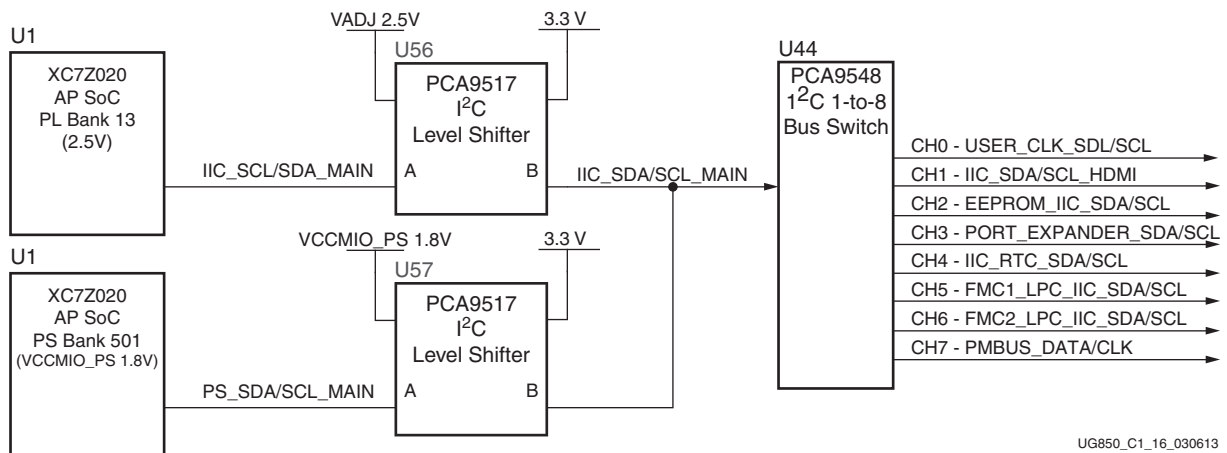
U1

XC7Z020
AP SoC
PL Bank 13
(2.5V)

VADJ 2.5V

3.3 V

U56

PCA9517
$I^2C$
Level Shifter

IIC_SCL/SDA_MAIN

A

B

IIC_SDA/SCL_MAIN

U44

PCA9548
$1^2C$ 1-to-8
Bus Switch

CH0 - USER_CLK_SDL/SCL
CH1 - IIC_SDA/SCL_HDMI
CH2 - EEPROM_IIC_SDA/SCL
CH3 - PORT_EXPANDER_SDA/SCL
CH4 - IIC_RTC_SDA/SCL
CH5 - FMC1_LPC_IIC_SDA/SCL
CH6 - FMC2_LPC_IIC_SDA/SCL
CH7 - PMBUS_DATA/CLK

U1

XC7Z020
AP SoC
PS Bank 501
(VCCMIO_PS 1.8V)

VCCMIO_PS 1.8V

3.3 V

U57

PCA9517
$I^2C$
Level Shifter

PS_SDA/SCL_MAIN

A

B

UG850_C1_16_030613